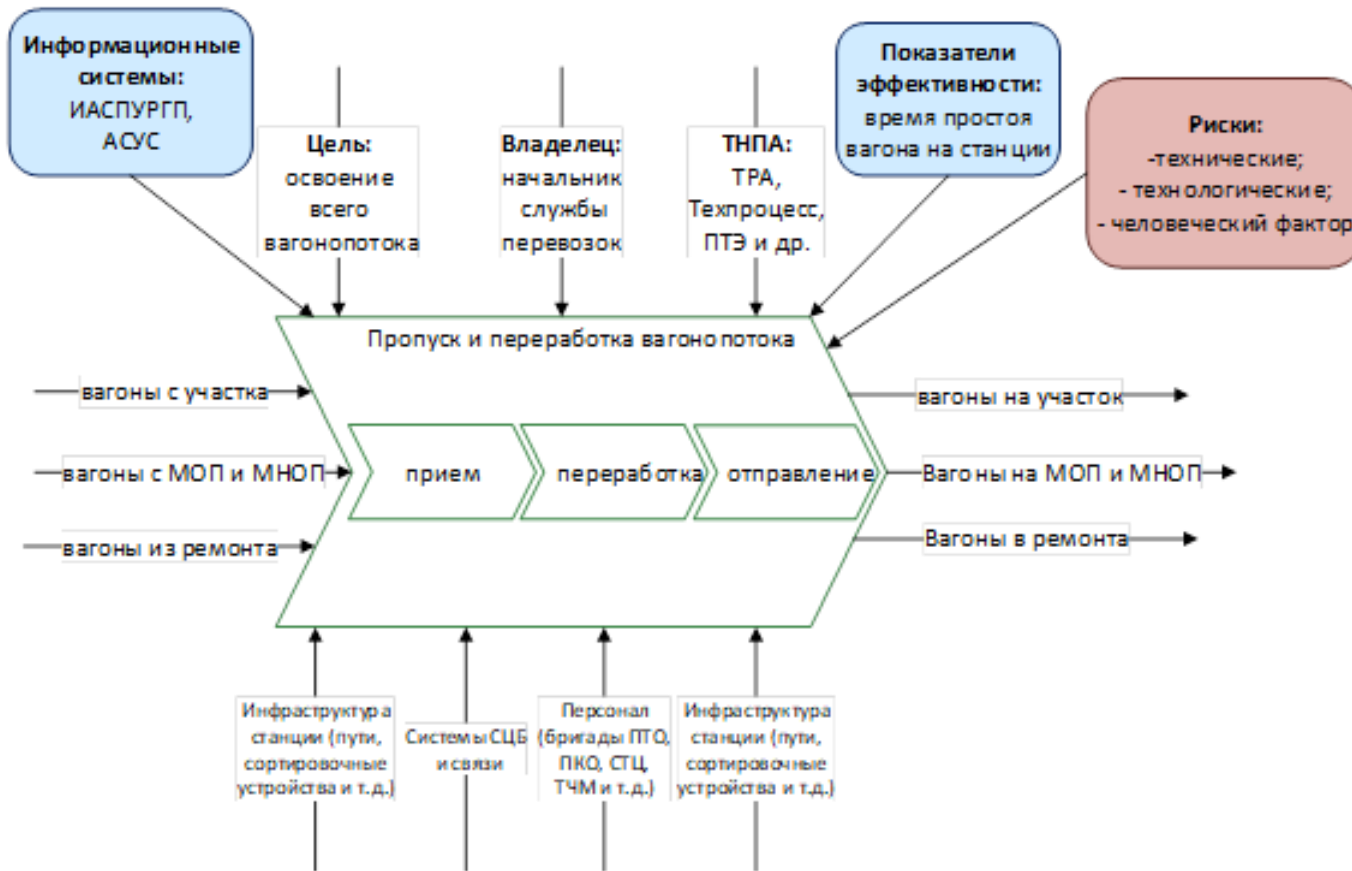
Информационные системы: ИАСПУРГП, АСУС

Цель: освоение всего вагонопотока

Владелец: начальник службы перевозок

ТНПА: ТРА, Техпроцесс, ПТЭ и др.

Показатели эффективности: время простоя вагона на станции

Риски: -технические; - технологические; - человеческий фактор

Пропуск и переработка вагонопотока

вагоны с участка

вагоны с МОП и МНОП

вагоны из ремонта

прием

переработка

отправление

вагоны на участок

Вагоны на МОП и МНОП

Вагоны в ремонта

Инфраструктура станции (пути, сортировочные устройства и т.д.)

Системы СЦБ и связи

Персонал (бригады ПТО, ПКО, СТЦ, ТЧМ и т.д.)

Инфраструктура станции (пути, сортировочные устройства и т.д.)